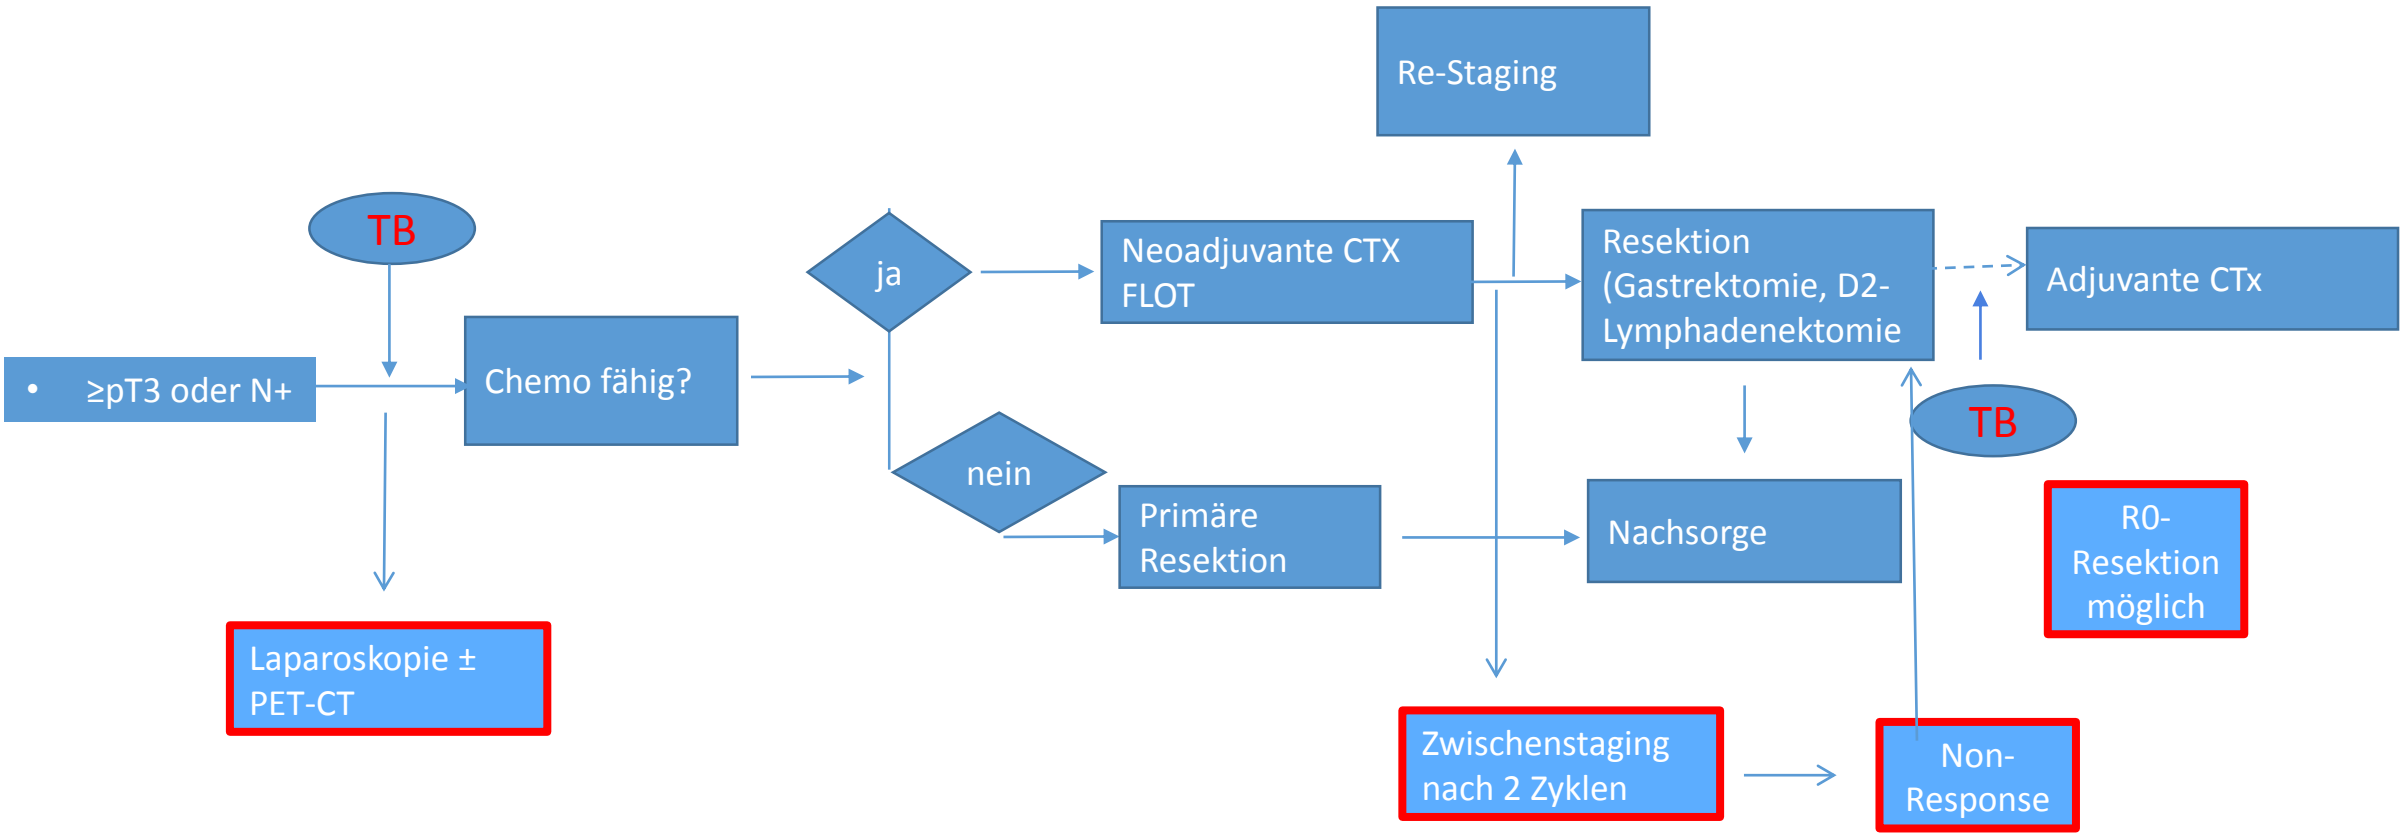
Re-Staging

TB

ja

Neoadjuvante CTX FLOT

Resektion (Gastrektomie, D2-Lymphadenektomie

Adjuvante CTx

• ≥pT3 oder N+

Chemo fähig?

TB

nein

Primäre Resektion

Nachsorge

R0-Resektion möglich

Laparoskopie ± PET-CT

Zwischenstaging nach 2 Zyklen

Non-Response